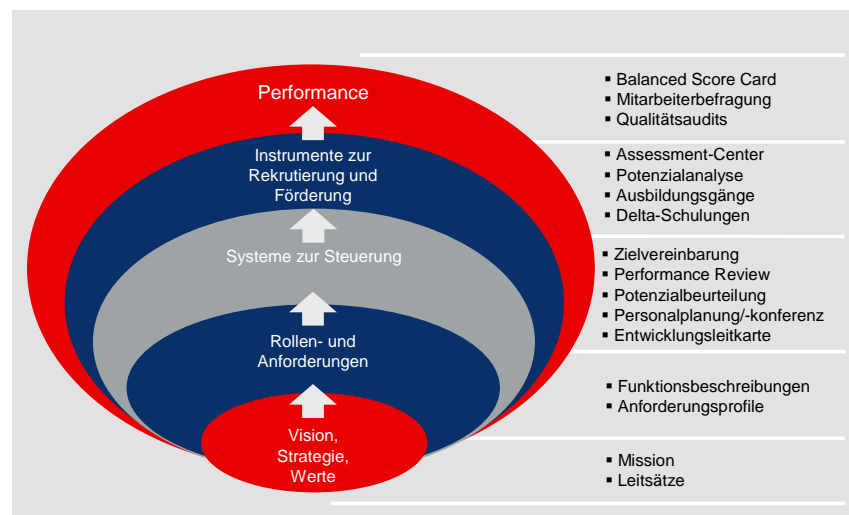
Performance

Instrumente zur Rekrutierung und Förderung

Systeme zur Steuerung

Rollen- und Anforderungen

Vision, Strategie, Werte

▪ Balanced Score Card
▪ Mitarbeiterbefragung
▪ Qualitätsaudits

▪ Assessment-Center
▪ Potenzialanalyse
▪ Ausbildungsgänge
▪ Delta-Schulungen

▪ Zielvereinbarung
▪ Performance Review
▪ Potenzialbeurteilung
▪ Personalplanung/-konferenz
▪ Entwicklungsleitkarte

▪ Funktionsbeschreibungen
▪ Anforderungsprofile

▪ Mission
▪ Leitsätze